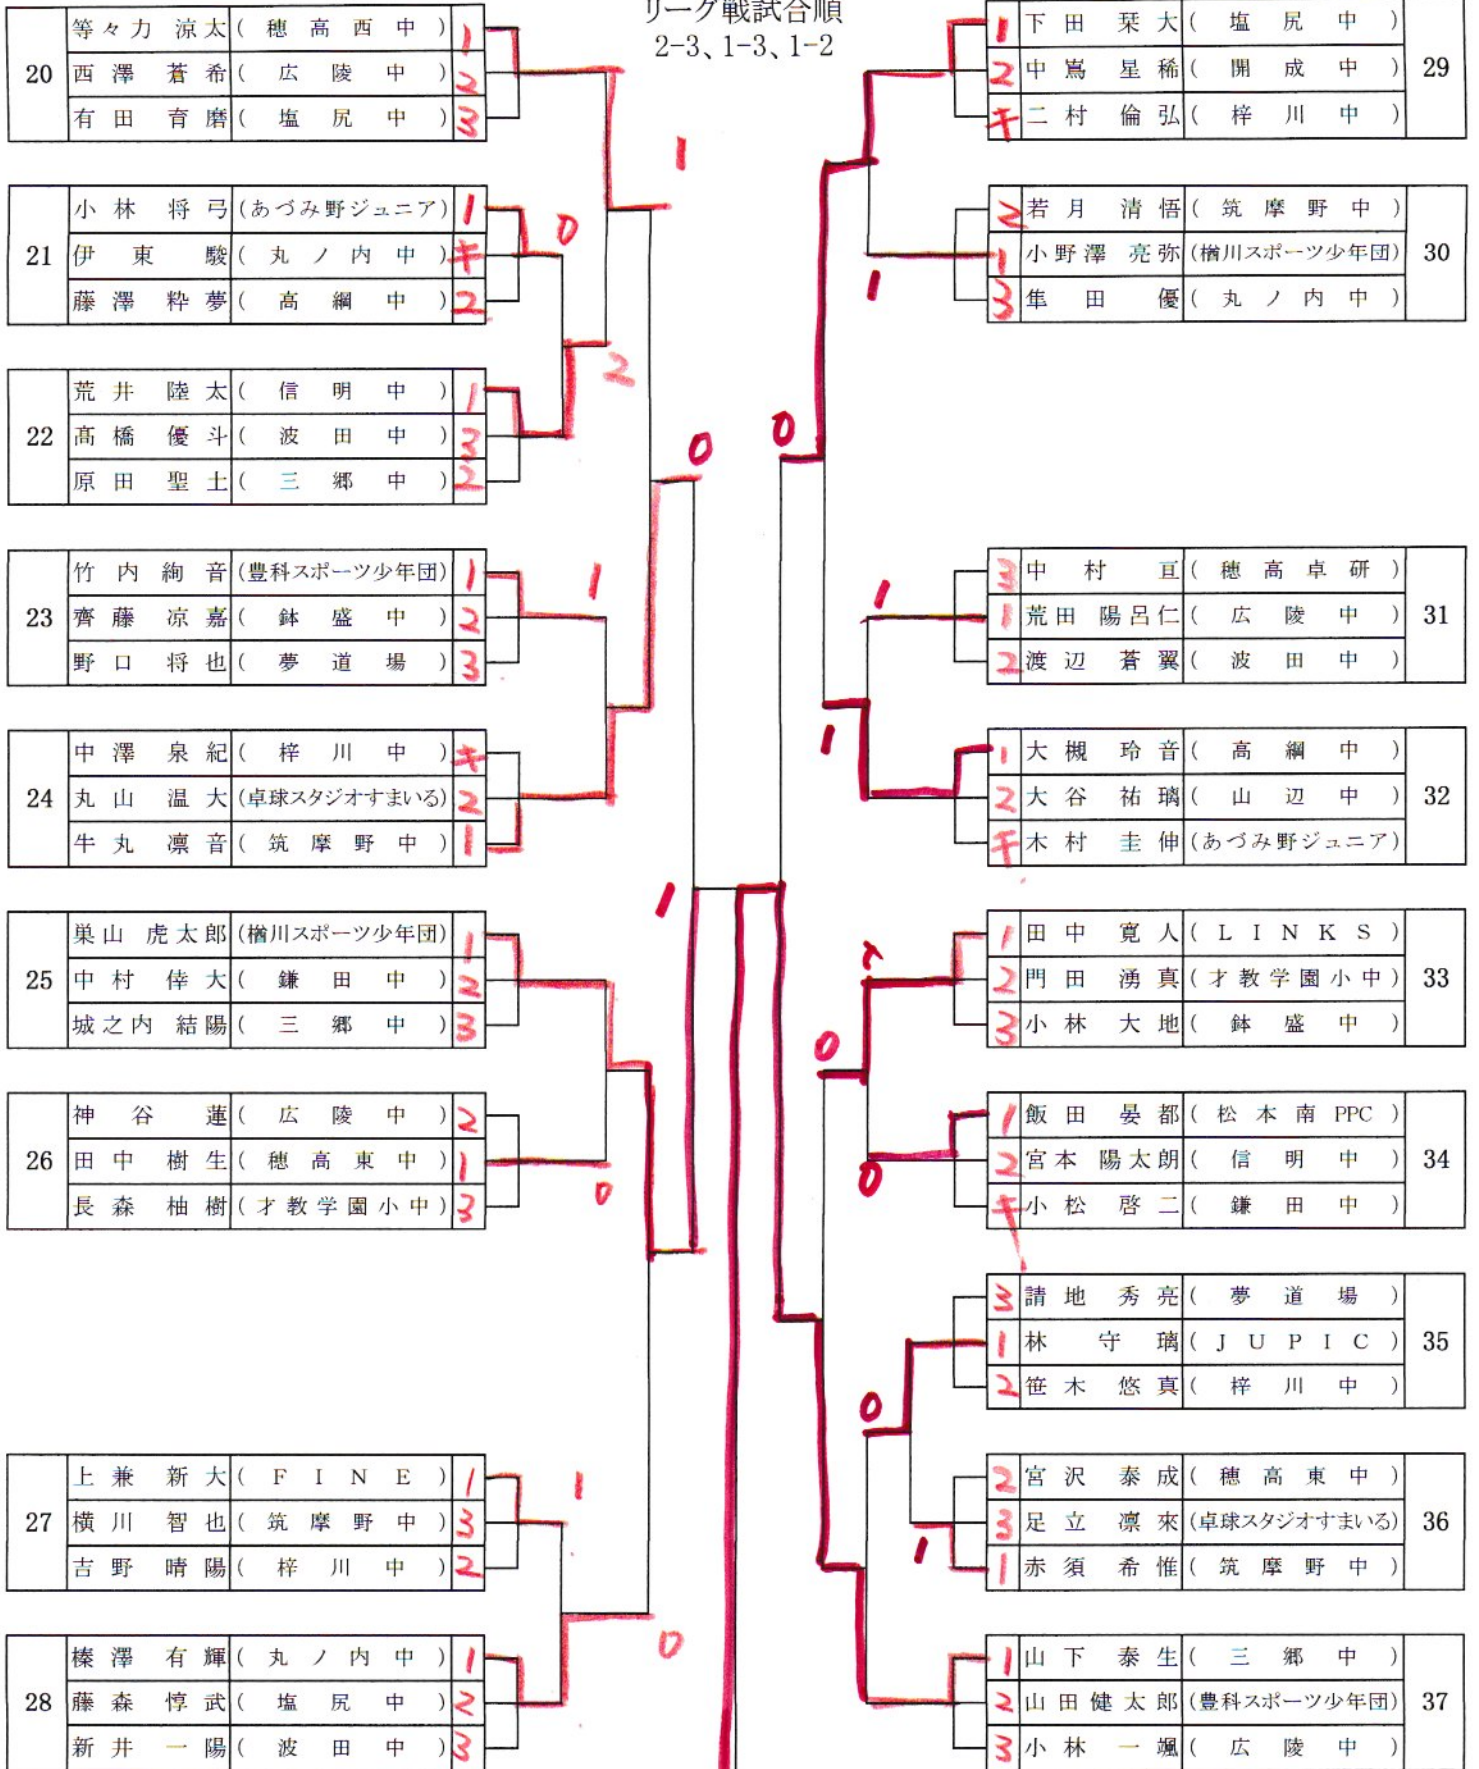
リーグ戦試合順
2-3、1-3、1-2

| 20 | 等々力 涼太 | ( 穂高西中 ) | 1 |
|---|---|---|---|
| | 西澤 蒼希 | ( 広陵中 ) | 2 |
| | 有田 育磨 | ( 塩尻中 ) | 3 |

| 21 | 小林 将弓 | (あづみ野ジュニア) | 1 |
|---|---|---|---|
| | 伊東 駿 | ( 丸ノ内中 ) | キ |
| | 藤澤 粋夢 | ( 高綱中 ) | 2 |

| 22 | 荒井 陸太 | ( 信明中 ) | 1 |
|---|---|---|---|
| | 高橋 優斗 | ( 波田中 ) | 3 |
| | 原田 聖士 | ( 三郷中 ) | 2 |

| 23 | 竹内 絢音 | (豊科スポーツ少年団) | 1 |
|---|---|---|---|
| | 齊藤 凉嘉 | ( 鉢盛中 ) | 2 |
| | 野口 将也 | ( 夢道場 ) | 3 |

| 24 | 中澤 泉紀 | ( 梓川中 ) | キ |
|---|---|---|---|
| | 丸山 温大 | (卓球スタジオすまいる) | 2 |
| | 牛丸 凛音 | ( 筑摩野中 ) | 1 |

| 25 | 巣山 虎太郎 | (楢川スポーツ少年団) | 1 |
|---|---|---|---|
| | 中村 倖大 | ( 鎌田中 ) | 2 |
| | 城之内 結陽 | ( 三郷中 ) | 3 |

| 26 | 神谷 蓮 | ( 広陵中 ) | 2 |
|---|---|---|---|
| | 田中 樹生 | ( 穂高東中 ) | 1 |
| | 長森 柚樹 | ( 才教学園小中 ) | 3 |

| 27 | 上兼 新大 | ( FINE ) | 1 |
|---|---|---|---|
| | 横川 智也 | ( 筑摩野中 ) | 3 |
| | 吉野 晴陽 | ( 梓川中 ) | 2 |

| 28 | 榛澤 有輝 | ( 丸ノ内中 ) | 1 |
|---|---|---|---|
| | 藤森 惇武 | ( 塩尻中 ) | 2 |
| | 新井 一陽 | ( 波田中 ) | 3 |

| 1 | 下田 栞大 | ( 塩尻中 ) | 29 |
|---|---|---|---|
| 2 | 中嶌 星稀 | ( 開成中 ) | |
| キ | 二村 倫弘 | ( 梓川中 ) | |

| 2 | 若月 清悟 | ( 筑摩野中 ) | 30 |
|---|---|---|---|
| 1 | 小野澤 亮弥 | (楢川スポーツ少年団) | |
| 3 | 隼田 優 | ( 丸ノ内中 ) | |

| 3 | 中村 亘 | ( 穂高卓研 ) | 31 |
|---|---|---|---|
| 1 | 荒田 陽呂仁 | ( 広陵中 ) | |
| 2 | 渡辺 蒼翼 | ( 波田中 ) | |

| 1 | 大槻 玲音 | ( 高綱中 ) | 32 |
|---|---|---|---|
| 2 | 大谷 祐璃 | ( 山辺中 ) | |
| キ | 木村 圭伸 | (あづみ野ジュニア) | |

| 1 | 田中 寛人 | ( LINKS ) | 33 |
|---|---|---|---|
| 2 | 門田 湧真 | ( 才教学園小中 ) | |
| 3 | 小林 大地 | ( 鉢盛中 ) | |

| 1 | 飯田 晏都 | ( 松本南PPC ) | 34 |
|---|---|---|---|
| 2 | 宮本 陽太朗 | ( 信明中 ) | |
| キ | 小松 啓二 | ( 鎌田中 ) | |

| 3 | 請地 秀亮 | ( 夢道場 ) | 35 |
|---|---|---|---|
| 1 | 林 守璃 | ( JUPIC ) | |
| 2 | 笹木 悠真 | ( 梓川中 ) | |

| 2 | 宮沢 泰成 | ( 穂高東中 ) | 36 |
|---|---|---|---|
| 3 | 足立 凛來 | (卓球スタジオすまいる) | |
| 1 | 赤須 希惟 | ( 筑摩野中 ) | |

| 1 | 山下 泰生 | ( 三郷中 ) | 37 |
|---|---|---|---|
| 2 | 山田 健太郎 | (豊科スポーツ少年団) | |
| 3 | 小林 一颯 | ( 広陵中 ) | |

1 0 2 0 1 1 0 1 0
1 1 0 1 1 1 0 0 0 1